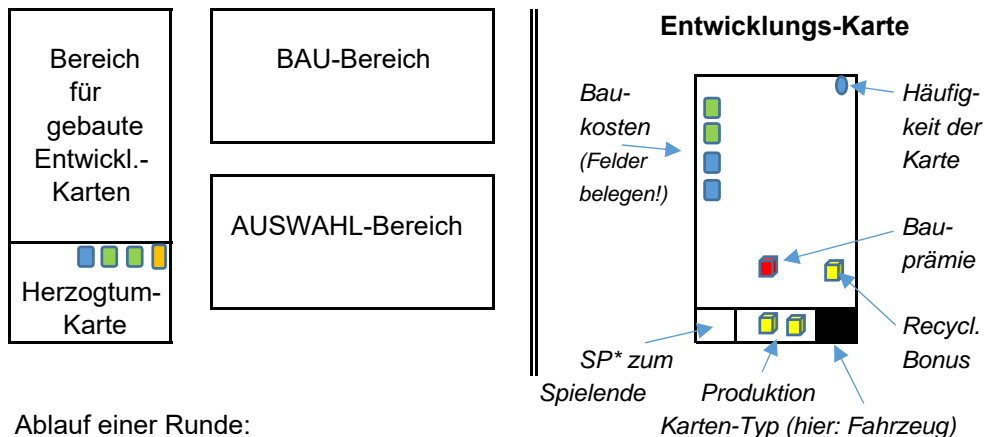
Bereich für gebaute Entwickl.-Karten

Herzogtum-Karte

BAU-Bereich

AUSWAHL-Bereich

Entwicklungs-Karte

Baukosten (Felder belegen!)

Häufigkeit der Karte

Bauprämie

Recycl. Bonus

SP* zum Spielende

Produktion

Karten-Typ (hier: Fahrzeug)

Ablauf einer Runde: